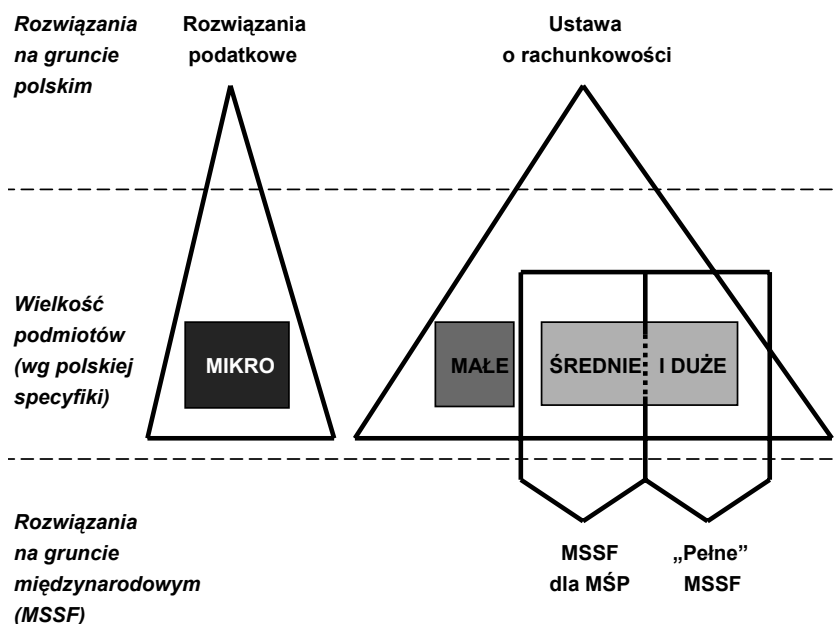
Rozwiązania na gruncie polskim

Rozwiązania podatkowe

Ustawa o rachunkowości

Wielkość podmiotów (wg polskiej specyfiki)

MIKRO

MAŁE

ŚREDNIE

I DUŻE

Rozwiązania na gruncie międzynarodowym (MSSF)

MSSF dla MŚP

„Pełne” MSSF